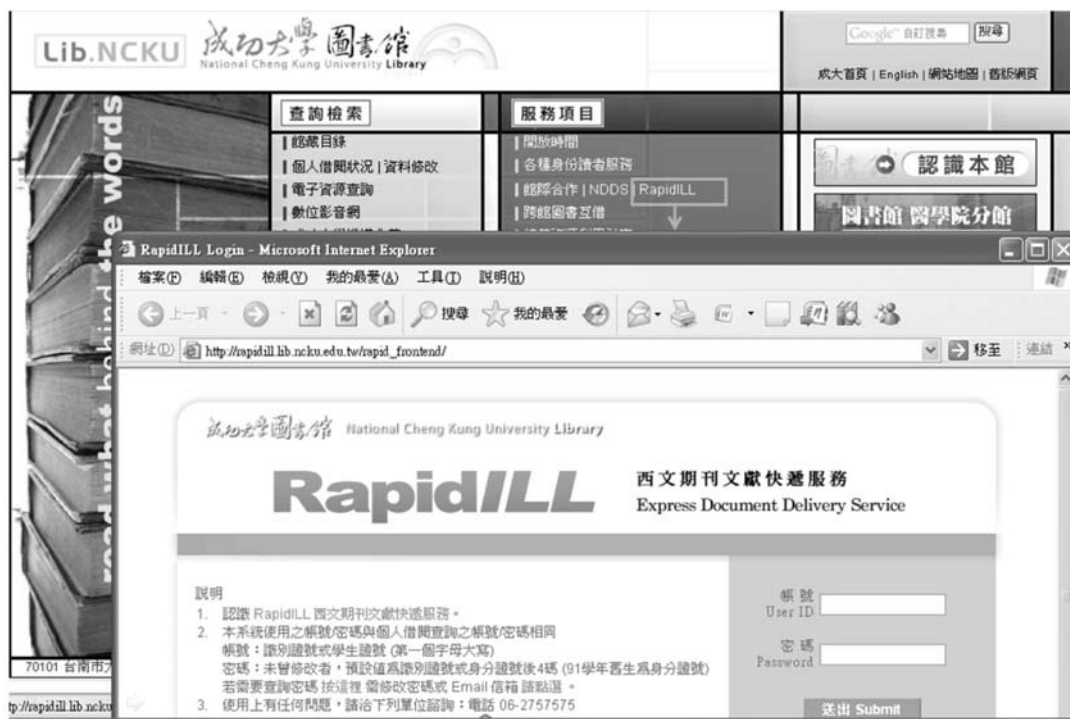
Lib.NCKU 成功大學圖書館 National Cheng Kung University Library

Google 自訂搜尋 搜尋
成大首頁 | English | 網站地圖 | 舊版網頁

read what behind the words

查詢檢索
| 館藏目錄
| 個人借閱狀況 | 資料修改
| 電子資源查詢
| 數位影音網

服務項目
| 開放時間
| 各種身份讀者服務
| 館際合作 | NDDS | RapidILL
| 跨館圖書互借

認識本館
圖書館 醫學院分館

RapidILL Login - Microsoft Internet Explorer
檔案(F) 編輯(E) 檢視(V) 我的最愛(A) 工具(T) 說明(H)
上一頁 搜尋 我的最愛
網址(D) http://rapidill.lib.ncku.edu.tw/rapid_frontend/ 移至 連結

成功大學圖書館 National Cheng Kung University Library
RapidILL
西文期刊文獻快遞服務
Express Document Delivery Service

說明
1. 認識 RapidILL 西文期刊文獻快遞服務。
2. 本系統使用之帳號/密碼與個人借閱查詢之帳號/密碼相同
帳號：識別證號或學生證號 (第一個字母大寫)
密碼：未曾修改者，預設值為識別證號或身分證號後4碼 (91學年舊生為身分證號)
若需要查詢密碼 按這裡 需修改密碼或 Email 信箱 請點選 。
3. 使用上有任何問題，請洽下列單位諮詢：電話 06-2757575

帳號 User ID
密碼 Password
送出 Submit

70101 台南市
tp://rapidill.lib.ncku